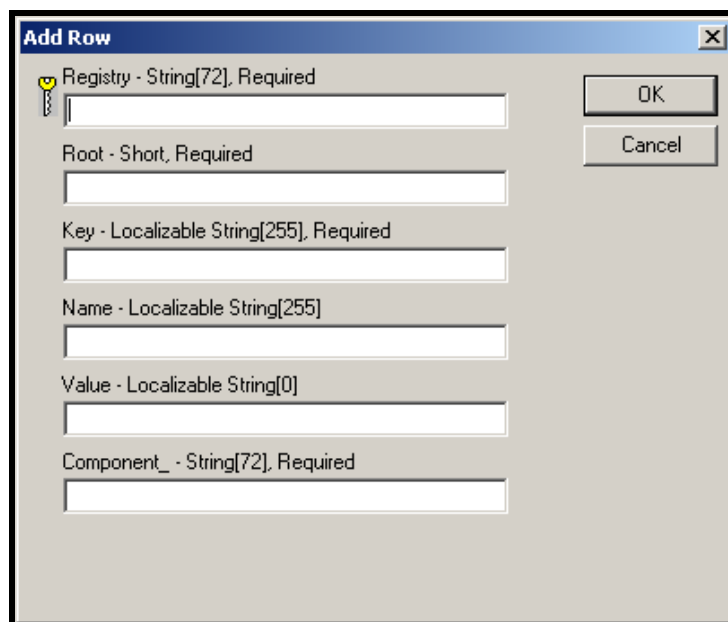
Add Row

Registry - String[72], Required

Root - Short, Required

Key - Localizable String[255], Required

Name - Localizable String[255]

Value - Localizable String[0]

Component_ - String[72], Required

OK

Cancel